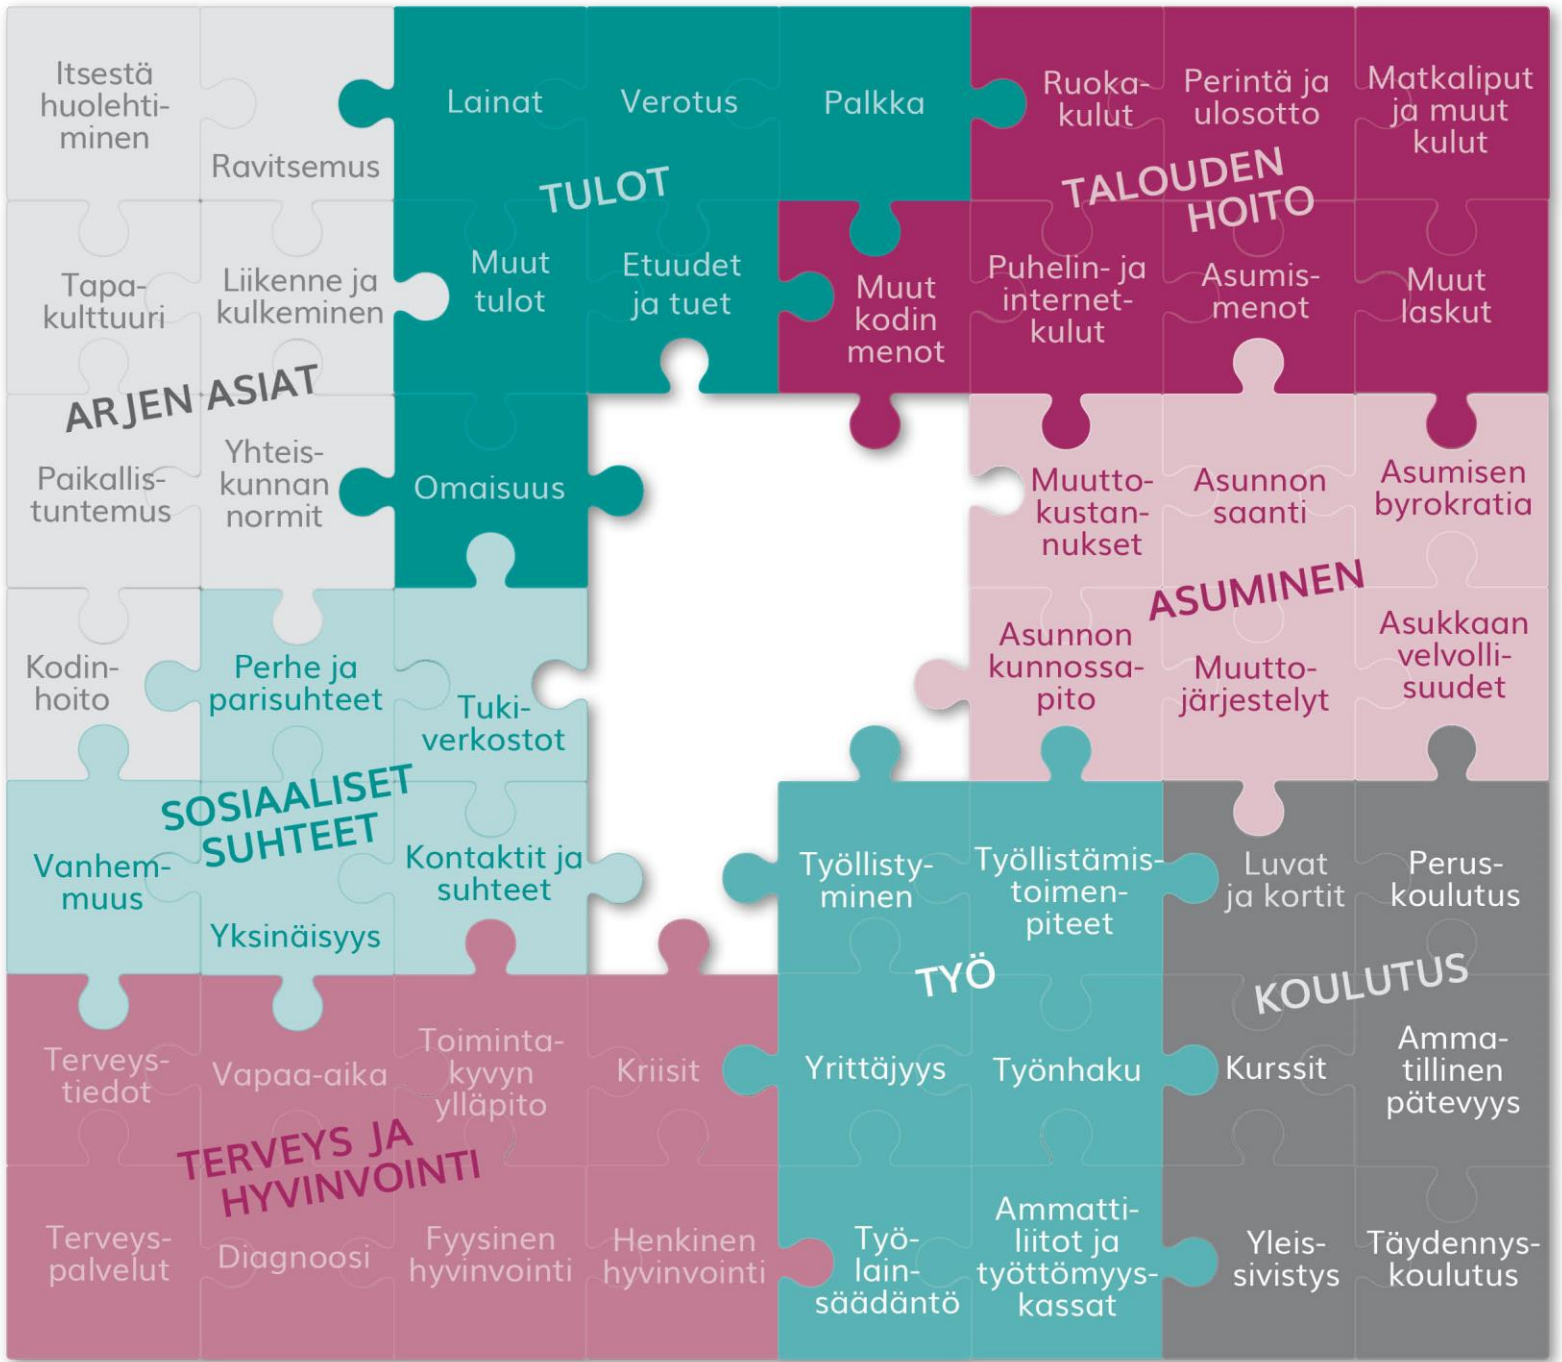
Itsestä huolehtiminen

Ravitsemus

Lainat

Verotus

Palkka

Ruokakulut

Perintä ja ulosotto

Matkaliput ja muut kulut

TULOT

TALOUDEN HOITO

Tapakulttuuri

Liikenne ja kulkeminen

Muut tulot

Etuudet ja tuet

Muut kodin menot

Puhelin- ja internetkulut

Asumismenot

Muut laskut

ARJEN ASIAT

Paikallistuntemus

Yhteiskunnan normit

Omaisuus

Muuttokustannukset

Asunnon saanti

Asumisen byrokratia

ASUMINEN

Kodinhoito

Perhe ja parisuhteet

Tukiverkostot

Asunnon kunnossapito

Muuttojärjestelyt

Asukkaan velvollisuudet

SOSIAALISET SUHTEET

Vanhemmuus

Kontaktit ja suhteet

Työllistyminen

Työllistämistoimenpiteet

Luvat ja kortit

Peruskoulutus

Yksinäisyys

TYÖ

KOULUTUS

Terveystiedot

Vapaa-aika

Toimintakyvyn ylläpito

Kriisit

Yrittäjyys

Työnhaku

Kurssit

Ammatillinen pätevyys

TERVEYS JA HYVINVOINTI

Terveyspalvelut

Diagnoosi

Fyysinen hyvinvointi

Henkinen hyvinvointi

Työlainsäädäntö

Ammattiliitot ja työttömyyskassat

Yleissivistys

Täydennyskoulutus